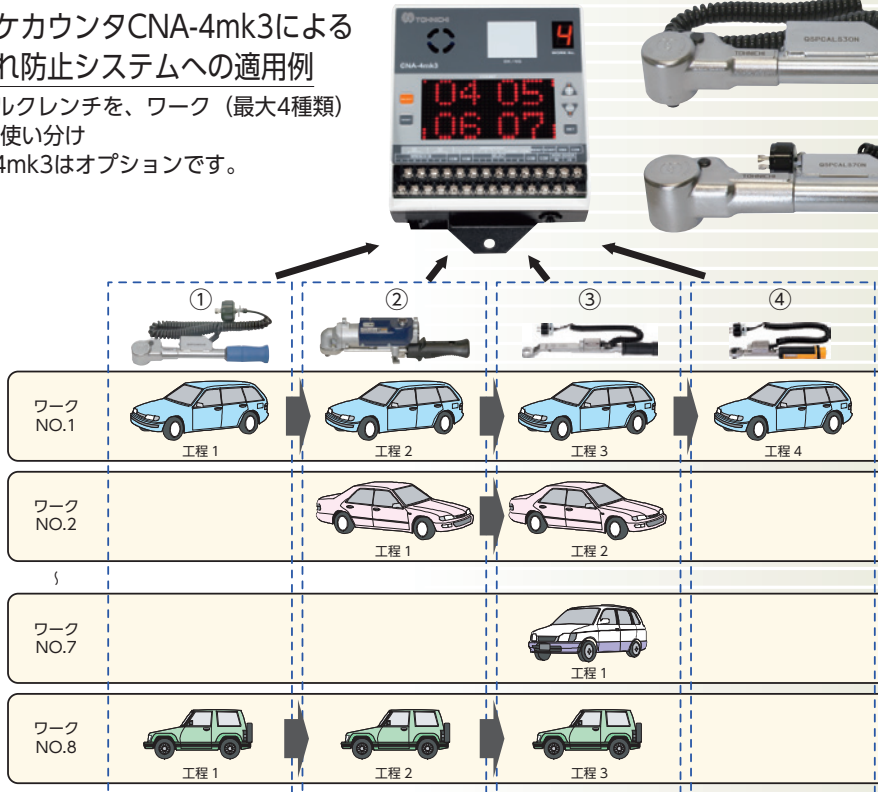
ケカウンタCNA-4mk3による
れ防止システムへの適用例

ルクレンチを、ワーク（最大4種類）
使い分け
4mk3はオプションです。

TOHNICHI
CNA-4mk3
4
04 05
06 07

QSPCAL530N
QSPCAL530N

①
②
③
④

ワーク
NO.1
工程 1
工程 2
工程 3
工程 4

ワーク
NO.2
工程 1
工程 2

ワーク
NO.7
工程 1

ワーク
NO.8
工程 1
工程 2
工程 3